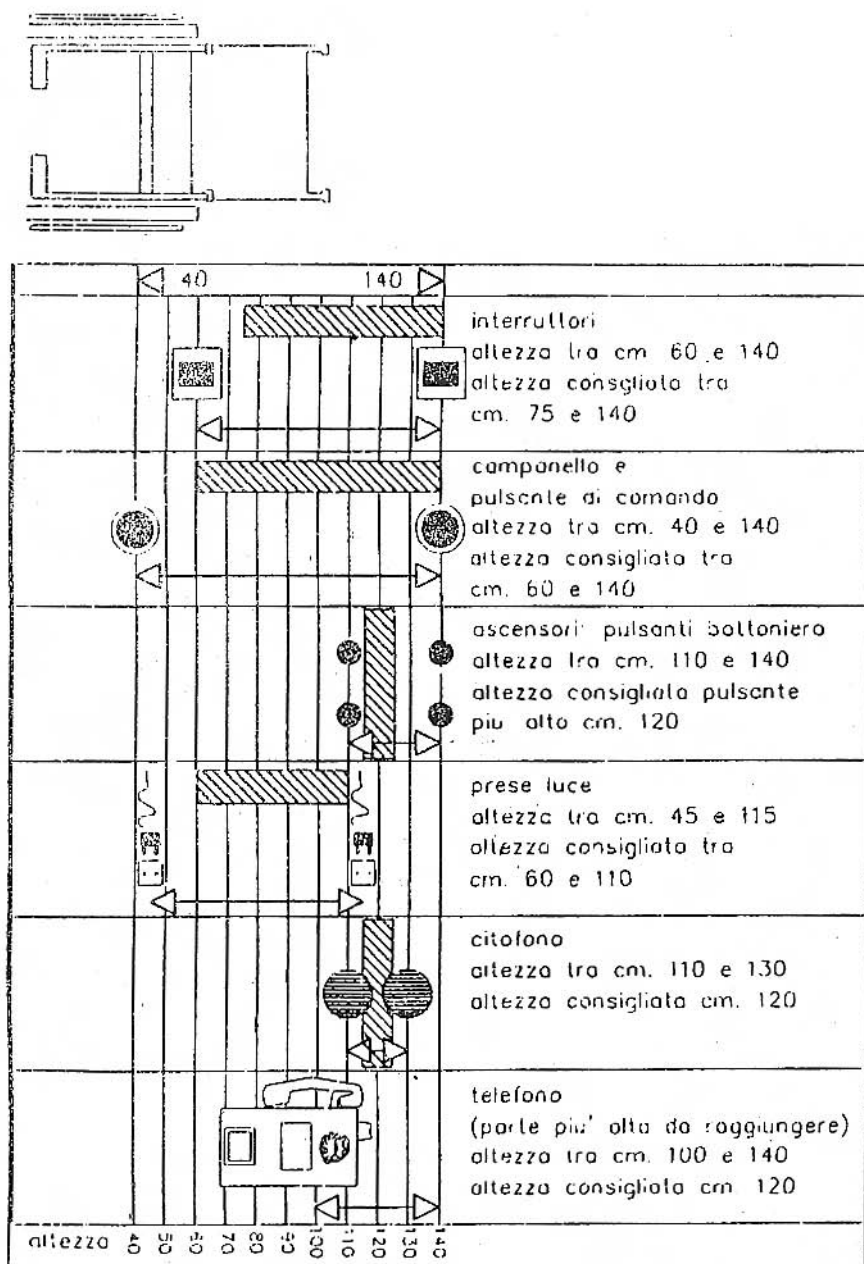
40 140

interruttori
altezza tra cm 60 e 140
altezza consigliata tra cm. 75 e 140

campanello e pulsante di comando
altezza tra cm. 40 e 140
altezza consigliata tra cm. 60 e 140

ascensori: pulsanti bottoniera
altezza tra cm. 110 e 140
altezza consigliata pulsante piu alto cm. 120

prese luce
altezza tra cm. 45 e 115
altezza consigliata tra cm. 60 e 110

citofono
altezza tra cm. 110 e 130
altezza consigliata cm. 120

telefono
(parte piu' alta da raggiungere)
altezza tra cm. 100 e 140
altezza consigliata cm 120

altezza 40 50 60 70 80 90 100 110 120 130 140